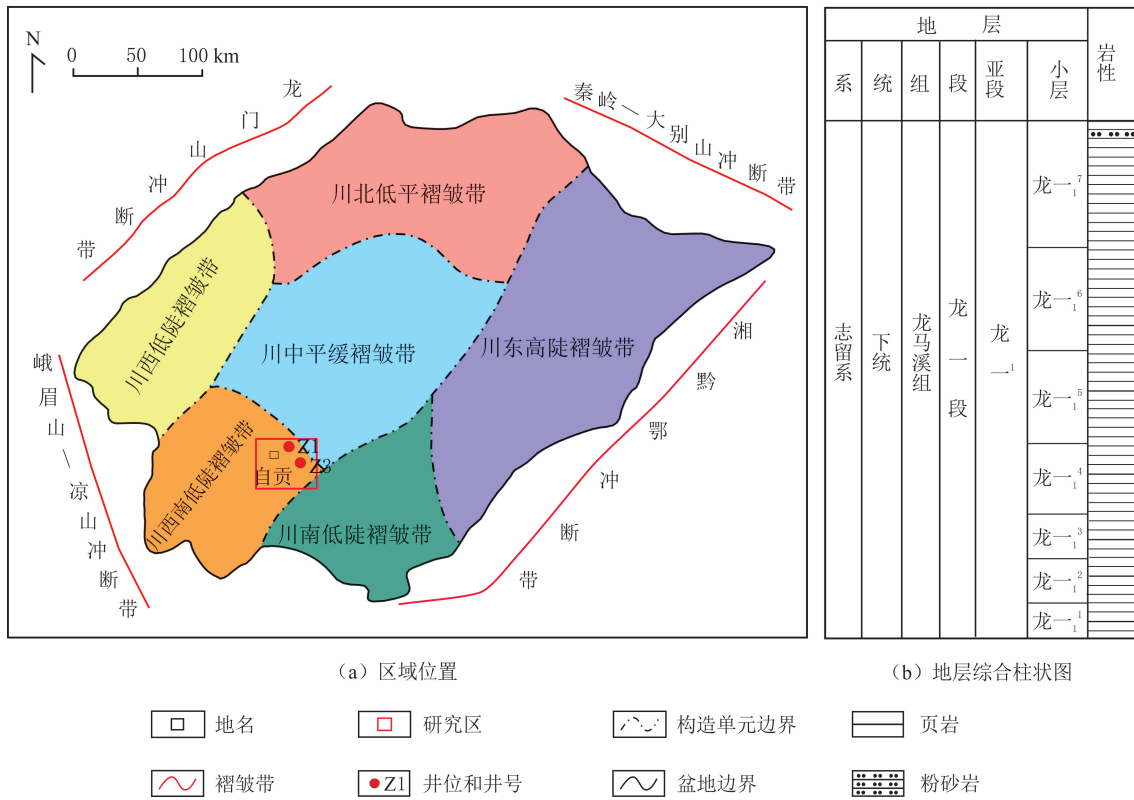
N
0 50 100 km

龙门山冲断带

秦岭—大别山冲断带

川北低平褶皱带

川西低陡褶皱带

川中平缓褶皱带

川东高陡褶皱带

峨眉山—凉山冲断带

湘黔鄂冲断带

川西南低陡褶皱带

Z1
Z2
自贡

川南低陡褶皱带

| 地层 | | | | | | 岩性 |
|---|---|---|---|---|---|---|
| 系 | 统 | 组 | 段 | 亚段 | 小层 | |
| 志留系 | 下统 | 龙马溪组 | 龙一段 | 龙一$_1$ | 龙一$_1^7$ | |
| | | | | | 龙一$_1^6$ | |
| | | | | | 龙一$_1^5$ | |
| | | | | | 龙一$_1^4$ | |
| | | | | | 龙一$_1^3$ | |
| | | | | | 龙一$_1^2$ | |
| | | | | | 龙一$_1^1$ | |

（a）区域位置

（b）地层综合柱状图

地名
研究区
构造单元边界
页岩
褶皱带
Z1 井位和井号
盆地边界
粉砂岩